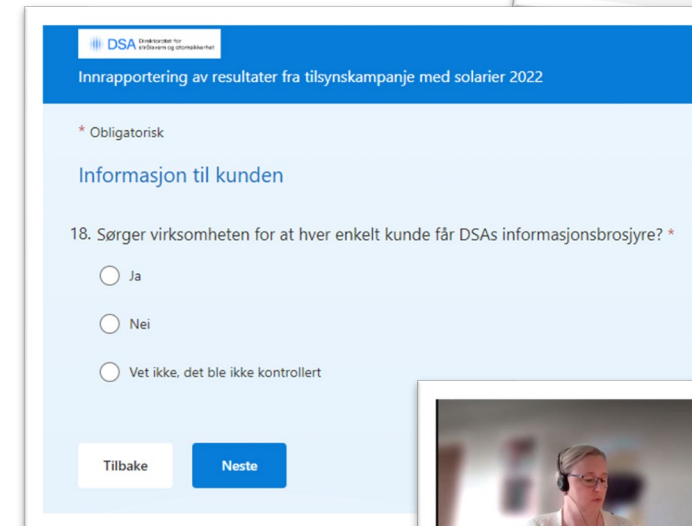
DSA Direktoratet for strålevern og atomsikkerhet

Innrapportering av resultater fra tilsynskampanje med solarier 2022

* Obligatorisk

Informasjon til kunden

18. Sørger virksomheten for at hver enkelt kunde får DSAs informasjonsbrosjyre? *

Ja

Nei

Vet ikke, det ble ikke kontrollert

Tilbake

Neste